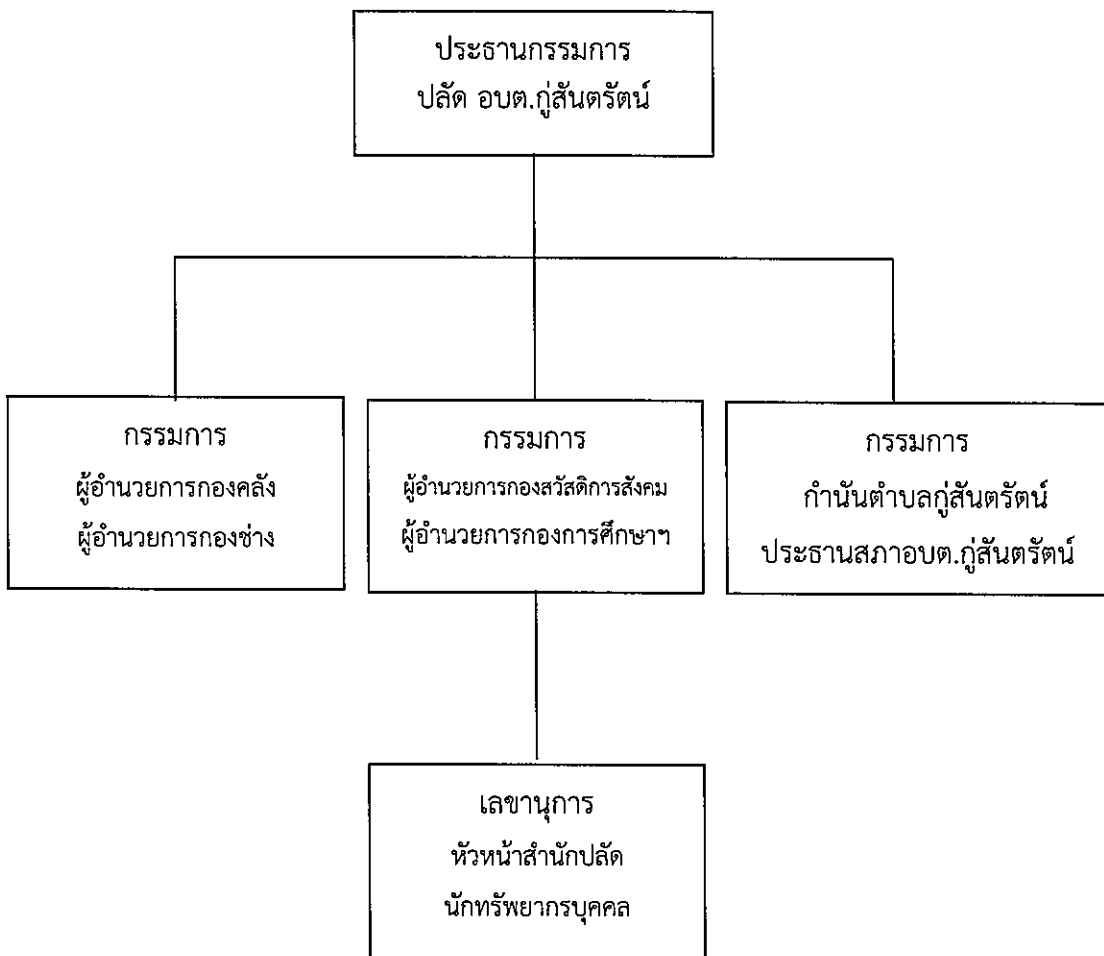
ประธานกรรมการ
ปลัด อบต.กู่สันตรัตน์

กรรมการ
ผู้อำนวยการกองคลัง
ผู้อำนวยการกองช่าง

กรรมการ
ผู้อำนวยการกองสวัสดิการสังคม
ผู้อำนวยการกองการศึกษาฯ

กรรมการ
กำนันตำบลกู่สันตรัตน์
ประธานสภาอบต.กู่สันตรัตน์

เลขานุการ
หัวหน้าสำนักปลัด
นักทรัพยากรบุคคล